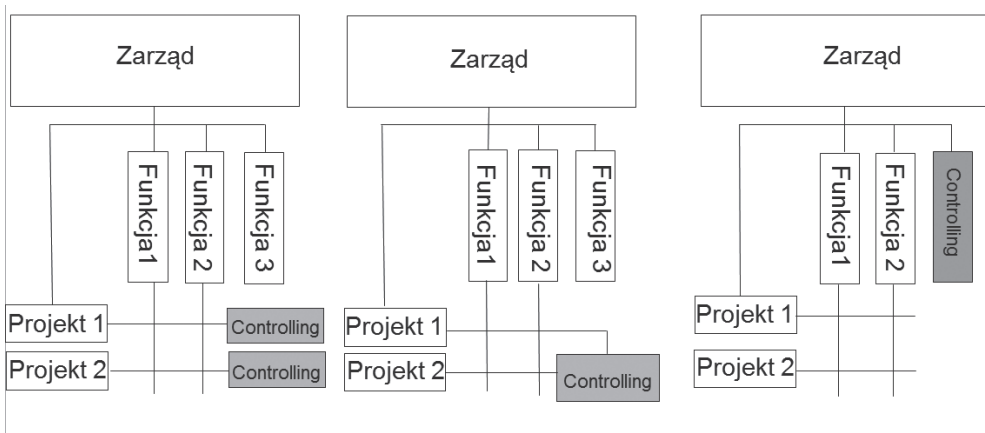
Zarząd

Funkcja1

Funkcja 2

Funkcja 3

Projekt 1

Controlling

Projekt 2

Controlling

Zarząd

Funkcja1

Funkcja 2

Funkcja 3

Projekt 1

Projekt 2

Controlling

Zarząd

Funkcja1

Funkcja 2

Controlling

Projekt 1

Projekt 2